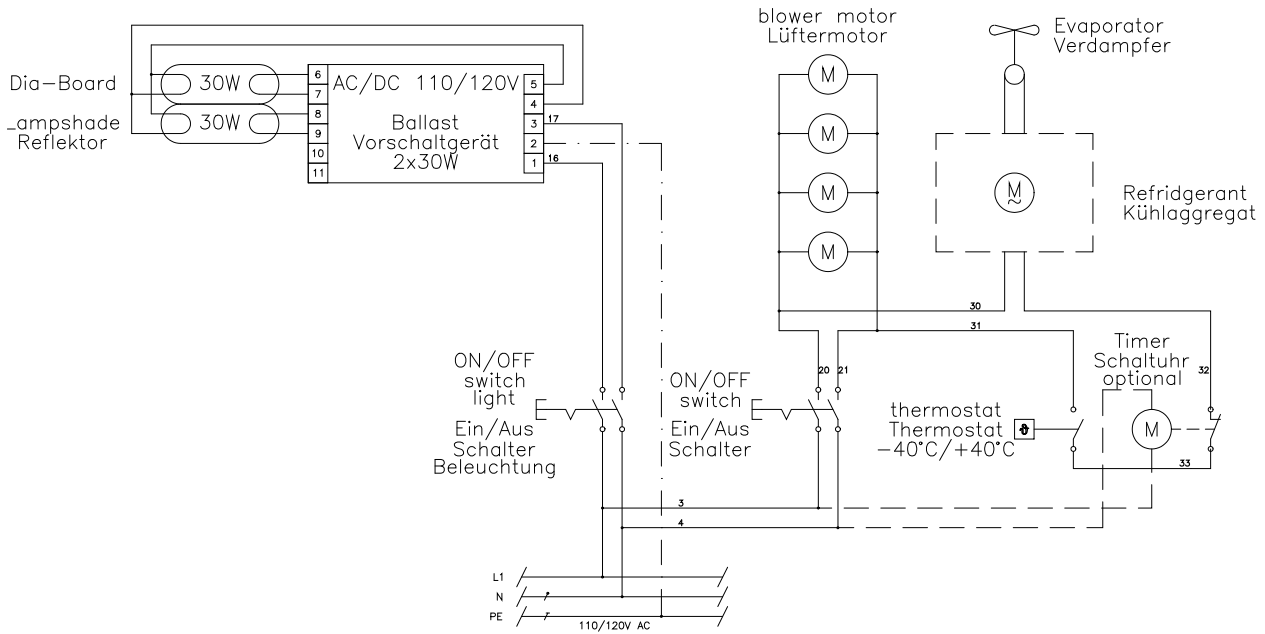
Dia—Board

_ampshade
Reflektor

30W

30W

6
7
8
9
10
11

AC/DC 110/120V

Ballast
Vorschaltgerät
2x30W

5
4
3
2
1

17
16

blower motor
Lüftermotor

M
M
M
M

Evaporator
Verdampfer

M

Refridgerant
Kühlaggregat

30
31

Timer
Schaltuhr
optional

32

ON/OFF
switch
light

Ein/Aus
Schalter
Beleuchtung

ON/OFF
switch

Ein/Aus
Schalter

20 21

thermostat
Thermostat
−40°C/+40°C

M

33

3
4

L1
N
PE

110/120V AC